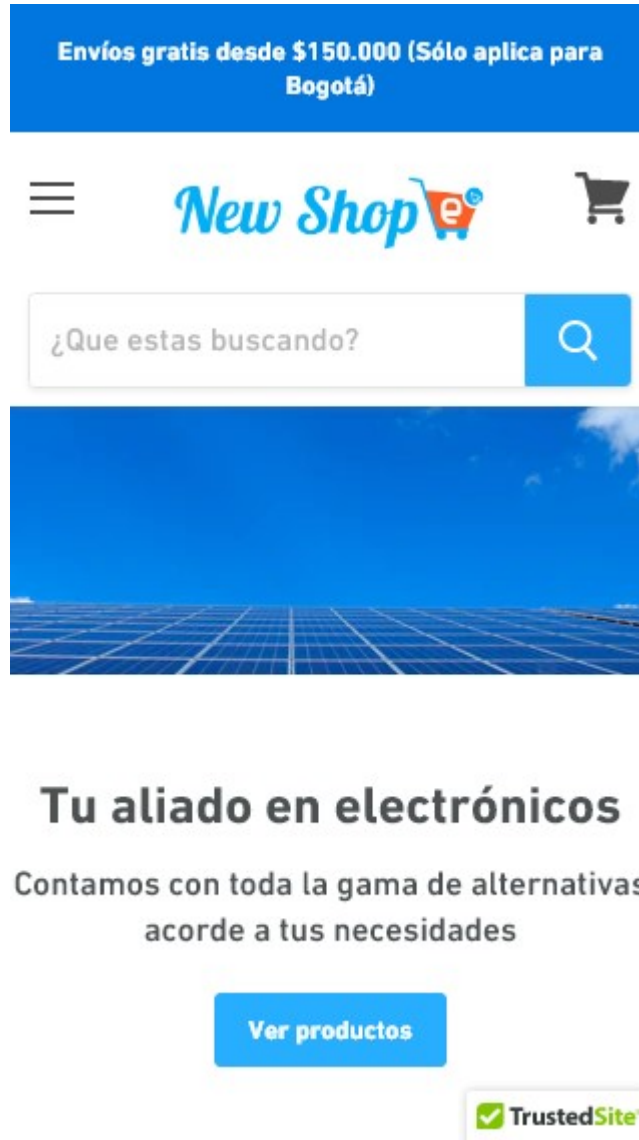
Envíos gratis desde $150.000 (Sólo aplica para Bogotá)

New Shop

¿Que estas buscando?

Tu aliado en electrónicos

Contamos con toda la gama de alternativas acorde a tus necesidades

Ver productos

TrustedSite